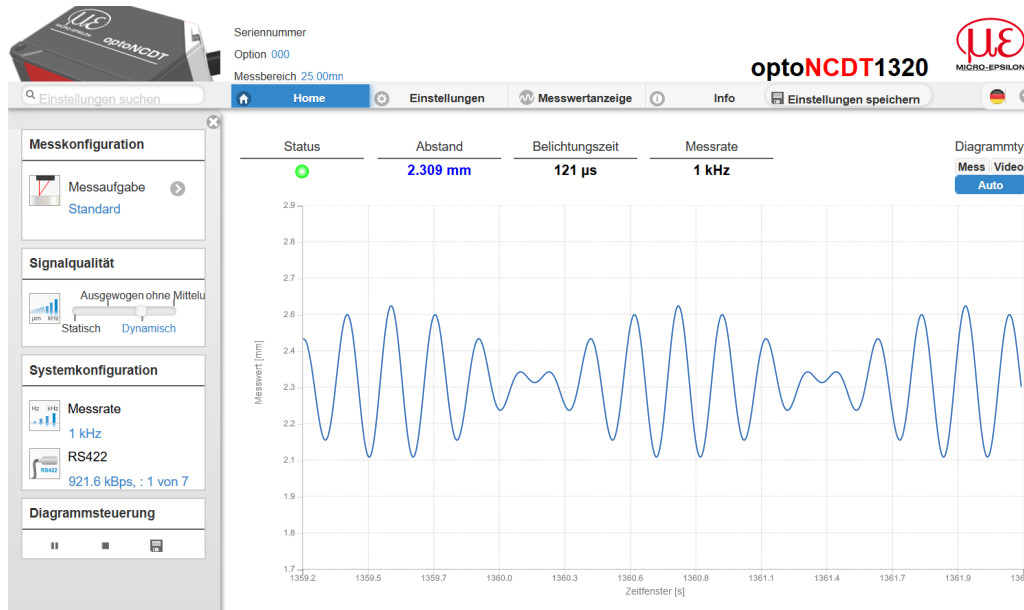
optoNCDT

Seriennummer
Option 000
Messbereich 25.00mm

optoNCDT1320

MICRO-EPSILON

Einstellungen suchen

Home | Einstellungen | Messwertanzeige | Info | Einstellungen speichern

Messkonfiguration
Messaufgabe
Standard

Signalqualität
Ausgewogen ohne Mittelu
Statisch Dynamisch

Systemkonfiguration
Messrate
1 kHz
RS422
921.6 kBps, : 1 von 7

Diagrammsteuerung

| Status | Abstand | Belichtungszeit | Messrate |
|---|---|---|---|
| | 2.309 mm | 121 µs | 1 kHz |

Diagrammty
Mess Video
Auto

Messwert [mm]
2.9
2.8
2.7
2.6
2.5
2.4
2.3
2.2
2.1
2.0
1.9
1.8
1.7

1359.2 1359.5 1359.7 1360.0 1360.3 1360.6 1360.8 1361.1 1361.4 1361.7 1361.9 136
Zeitfenster [s]